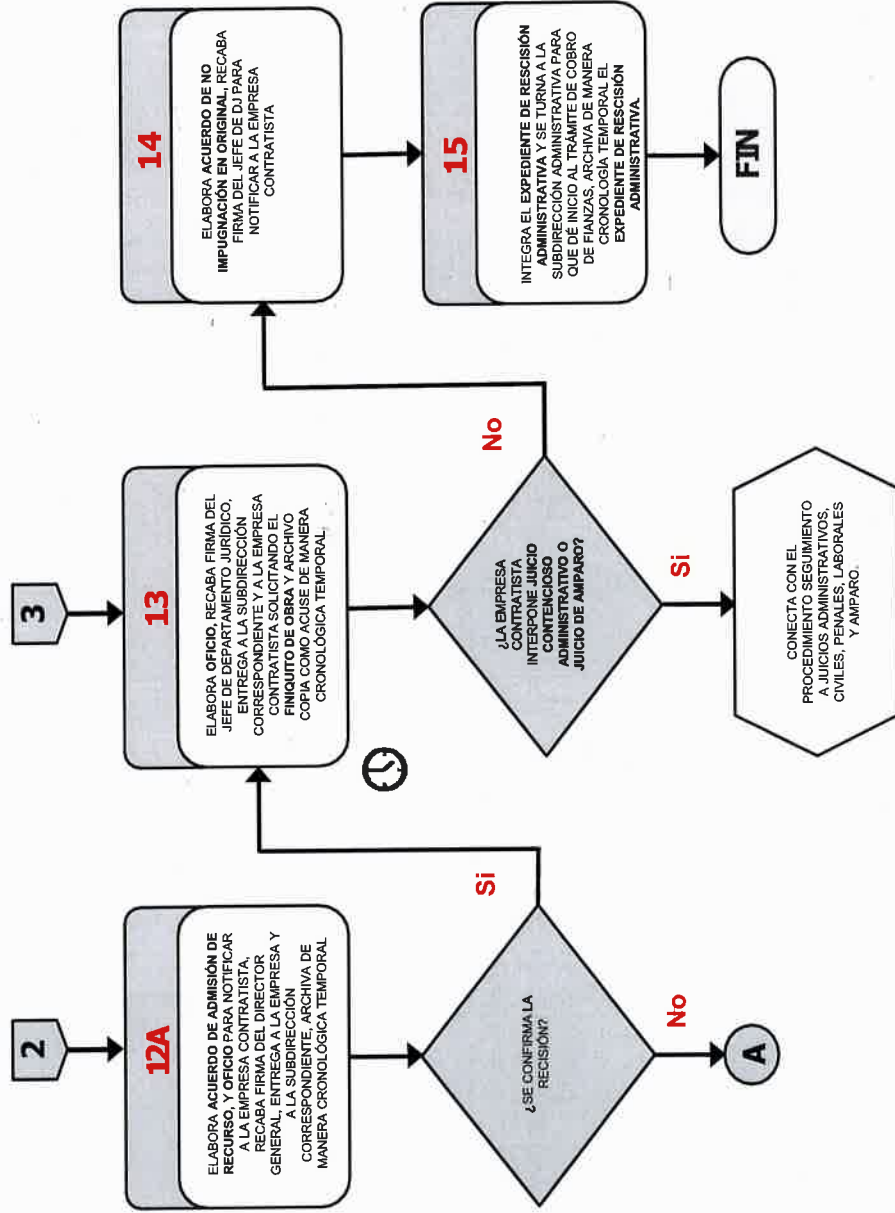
2

12A

ELABORA ACUERDO DE ADMISIÓN DE RECURSO, Y OFICIO PARA NOTIFICAR A LA EMPRESA CONTRATISTA, RECABA FIRMA DEL DIRECTOR GENERAL, ENTREGA A LA EMPRESA Y A LA SUBDIRECCIÓN CORRESPONDIENTE, ARCHIVA DE MANERA CRONOLÓGICA TEMPORAL

¿SE CONFIRMA LA RECISIÓN?

No

A

Si

3

13

ELABORA OFICIO, RECABA FIRMA DEL JEFE DE DEPARTAMENTO JURÍDICO, ENTREGA A LA SUBDIRECCIÓN CORRESPONDIENTE Y A LA EMPRESA CONTRATISTA SOLICITANDO EL FINIQUITO DE OBRA Y ARCHIVO COPIA COMO ACUSE DE MANERA CRONOLÓGICA TEMPORAL

¿LA EMPRESA CONTRATISTA INTERPONE JUICIO CONTENCIOSO ADMINISTRATIVO O JUICIO DE AMPARO?

Si

CONECTA CON EL PROCEDIMIENTO SEGUIMIENTO A JUICIOS ADMINISTRATIVOS, CIVILES, PENALES, LABORALES Y AMPARO.

No

14

ELABORA ACUERDO DE NO IMPUGNACIÓN EN ORIGINAL, RECABA FIRMA DEL JEFE DE DJ PARA NOTIFICAR A LA EMPRESA CONTRATISTA

15

INTEGRA EL EXPEDIENTE DE RESCISIÓN ADMINISTRATIVA Y SE TURNA A LA SUBDIRECCIÓN ADMINISTRATIVA PARA QUE DÉ INICIO AL TRÁMITE DE COBRO DE FIANZAS, ARCHIVA DE MANERA CRONOLOGÍA TEMPORAL EL EXPEDIENTE DE RESCISIÓN ADMINISTRATIVA.

FIN